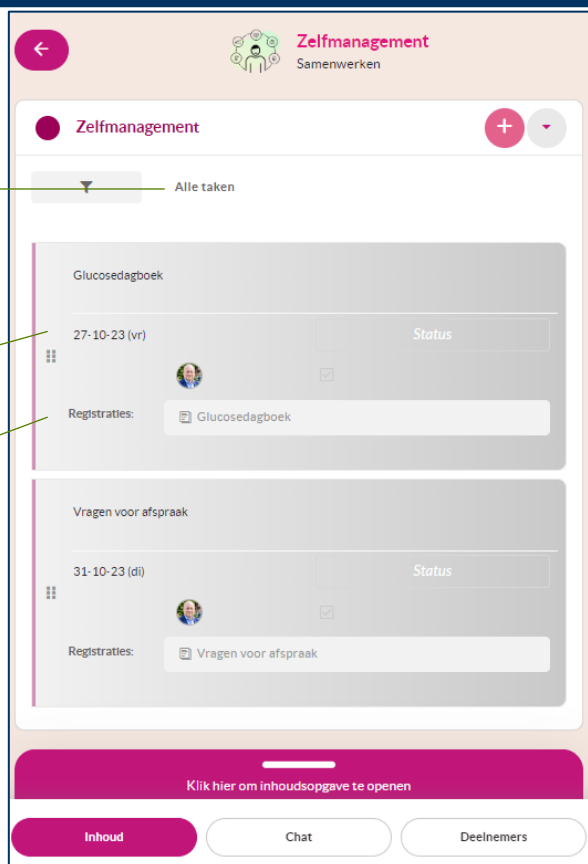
Zelfmanagement
Samenwerken

Zelfmanagement

+

Alle taken

Glucosedagboek

27-10-23 (vr)

Status

Registraties:

Glucosedagboek

Vragen voor afspraak

31-10-23 (di)

Status

Registraties:

Vragen voor afspraak

Klik hier om inhoudsopgave te openen

Inhoud

Chat

Deelnemers